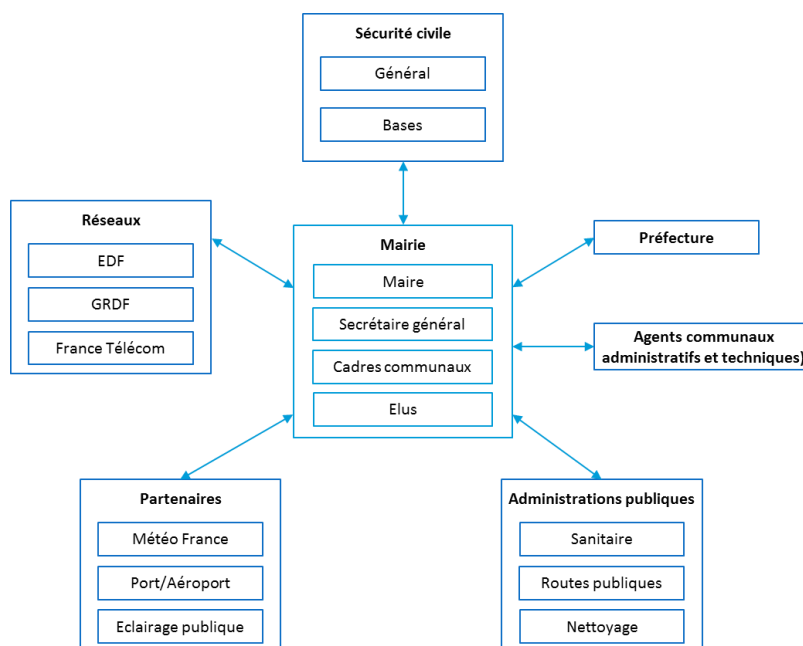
Sécurité civile

Général

Bases

Réseaux

EDF

GRDF

France Télécom

Mairie

Maire

Secrétaire général

Cadres communaux

Elus

Préfecture

Agents communaux administratifs et techniques)

Partenaires

Météo France

Port/Aéroport

Eclairage publique

Administrations publiques

Sanitaire

Routes publiques

Nettoyage